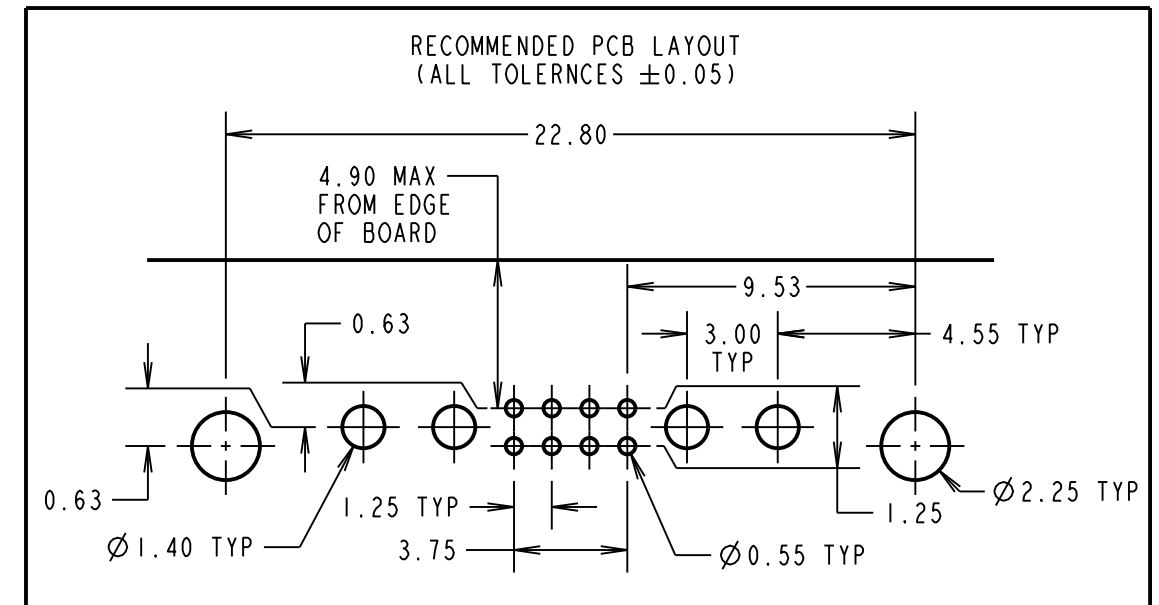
RECOMMENDED PCB LAYOUT
(ALL TOLERNCES $\pm$0.05)

22.80

4.90 MAX
FROM EDGE
OF BOARD

9.53

0.63

3.00
TYP

4.55 TYP

0.63

1.25 TYP

1.25

$\varnothing$2.25 TYP

$\varnothing$1.40 TYP

3.75

$\varnothing$0.55 TYP